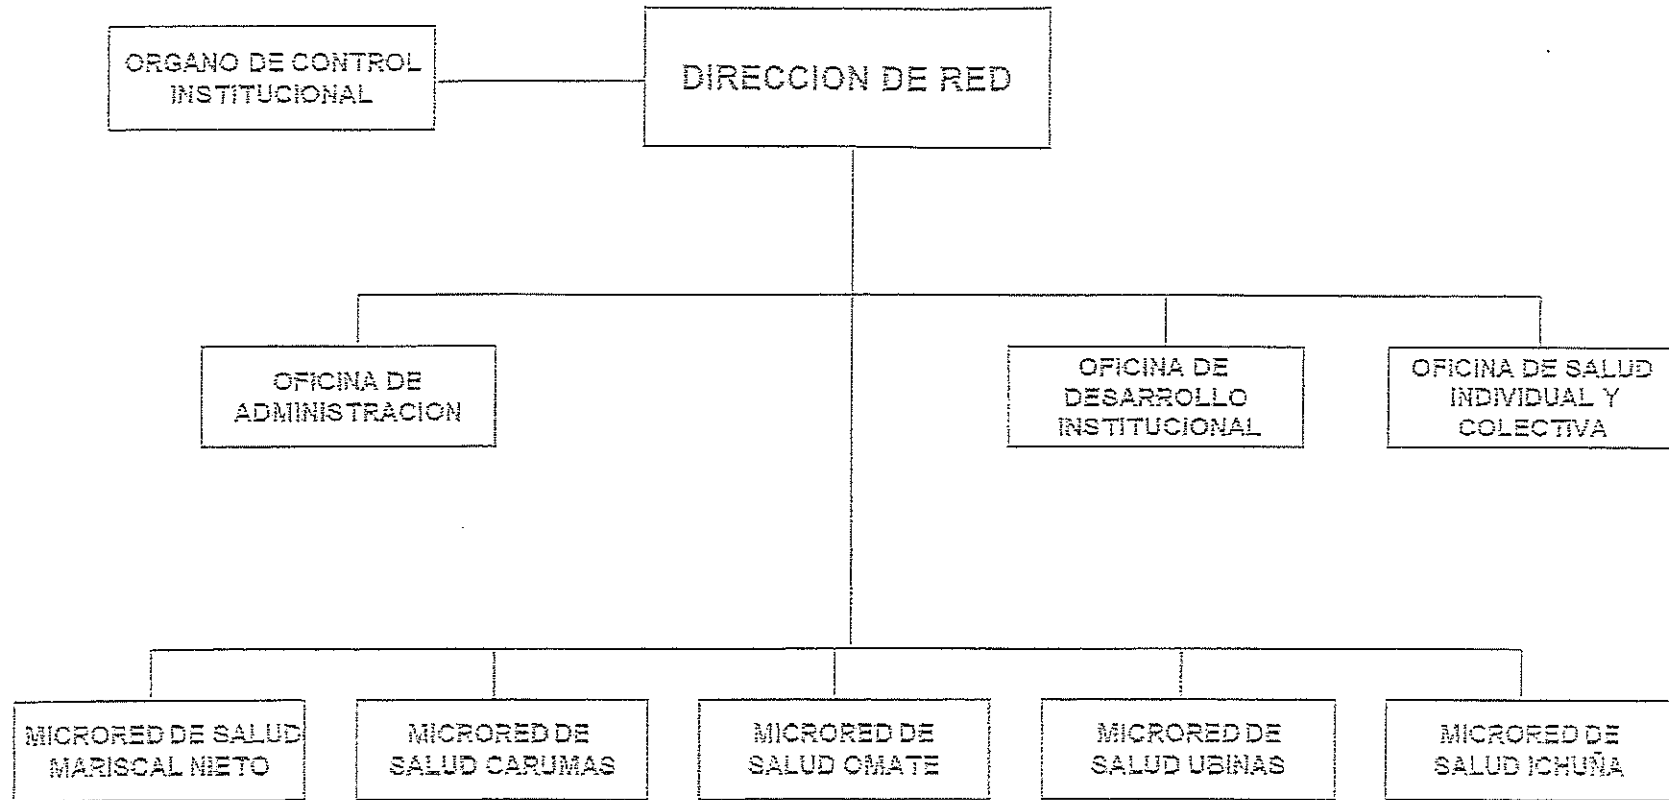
ORGANO DE CONTROL INSTITUCIONAL

DIRECCION DE RED

OFICINA DE ADMINISTRACION

OFICINA DE DESARROLLO INSTITUCIONAL

OFICINA DE SALUD INDIVIDUAL Y COLECTIVA

MICRORED DE SALUD MARISCAL NIETO

MICRORED DE SALUD CARUMAS

MICRORED DE SALUD OMATE

MICRORED DE SALUD UBINAS

MICRORED DE SALUD ICHUÑA